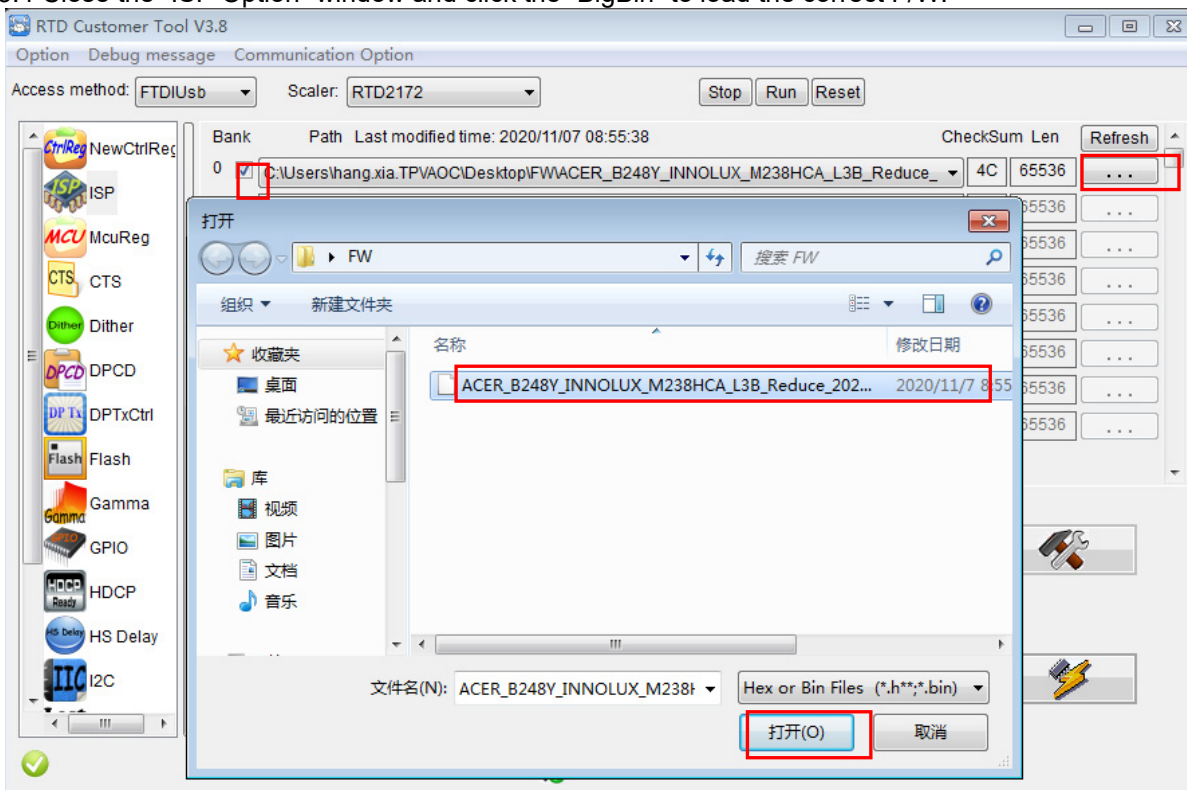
RTD Customer Tool V3.8

Option Debug message Communication Option

Access method: FTDIUsb Scaler: RTD2172 Stop Run Reset

NewCtrlReg
ISP
McuReg
CTS
Dither
DPCD
DPTxCtrl
Flash
Gamma
GPIO
HDCP
HS Delay
I2C

Bank Path Last modified time: 2020/11/07 08:55:38 CheckSum Len Refresh

0 C:\Users\hang.xia.TPVAOC\Desktop\FW\ACER_B248Y_INNOLUX_M238HCA_L3B_Reduce_ 4C 65536 ...

65536
65536
65536
65536
65536
65536
65536
65536

打开

FW

搜索 FW

组织 ▾ 新建文件夹

收藏夹
桌面
最近访问的位置

库
视频
图片
文档
音乐

名称 修改日期

ACER_B248Y_INNOLUX_M238HCA_L3B_Reduce_202... 2020/11/7 8:55

文件名(N): ACER_B248Y_INNOLUX_M238I

Hex or Bin Files (*.h**;*.bin)

打开(O) 取消